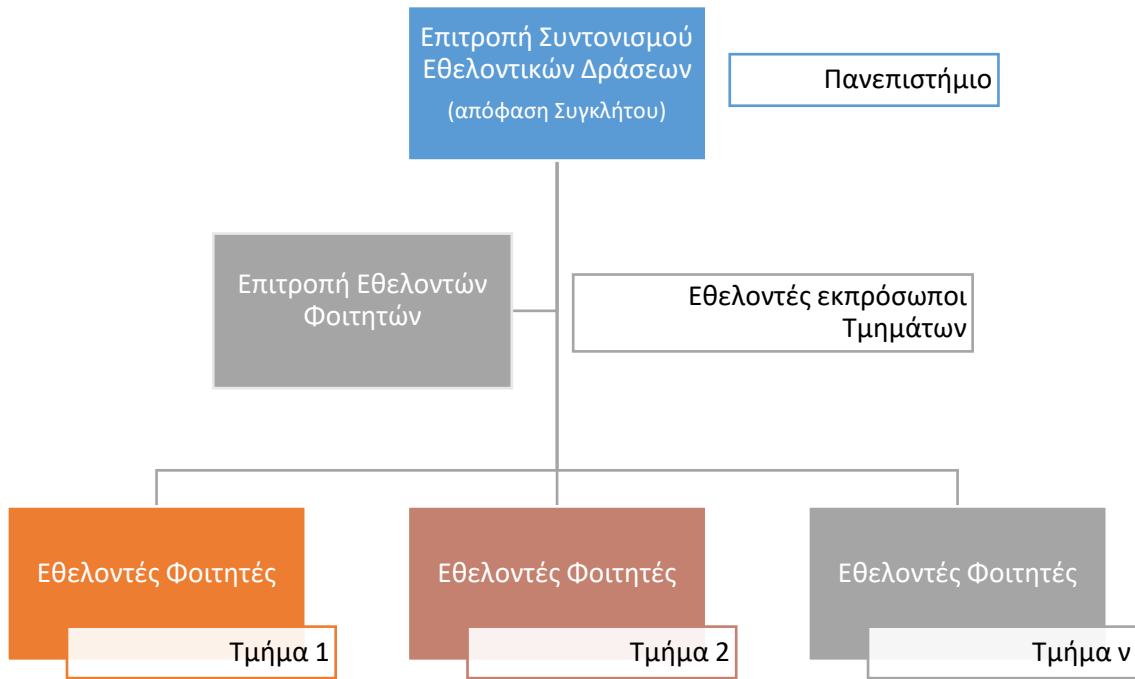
Επιτροπή Συντονισμού Εθελοντικών Δράσεων
(απόφαση Συγκλήτου)

Πανεπιστήμιο

Επιτροπή Εθελοντών Φοιτητών

Εθελοντές εκπρόσωποι Τμημάτων

Εθελοντές Φοιτητές

Τμήμα 1

Εθελοντές Φοιτητές

Τμήμα 2

Εθελοντές Φοιτητές

Τμήμα ν